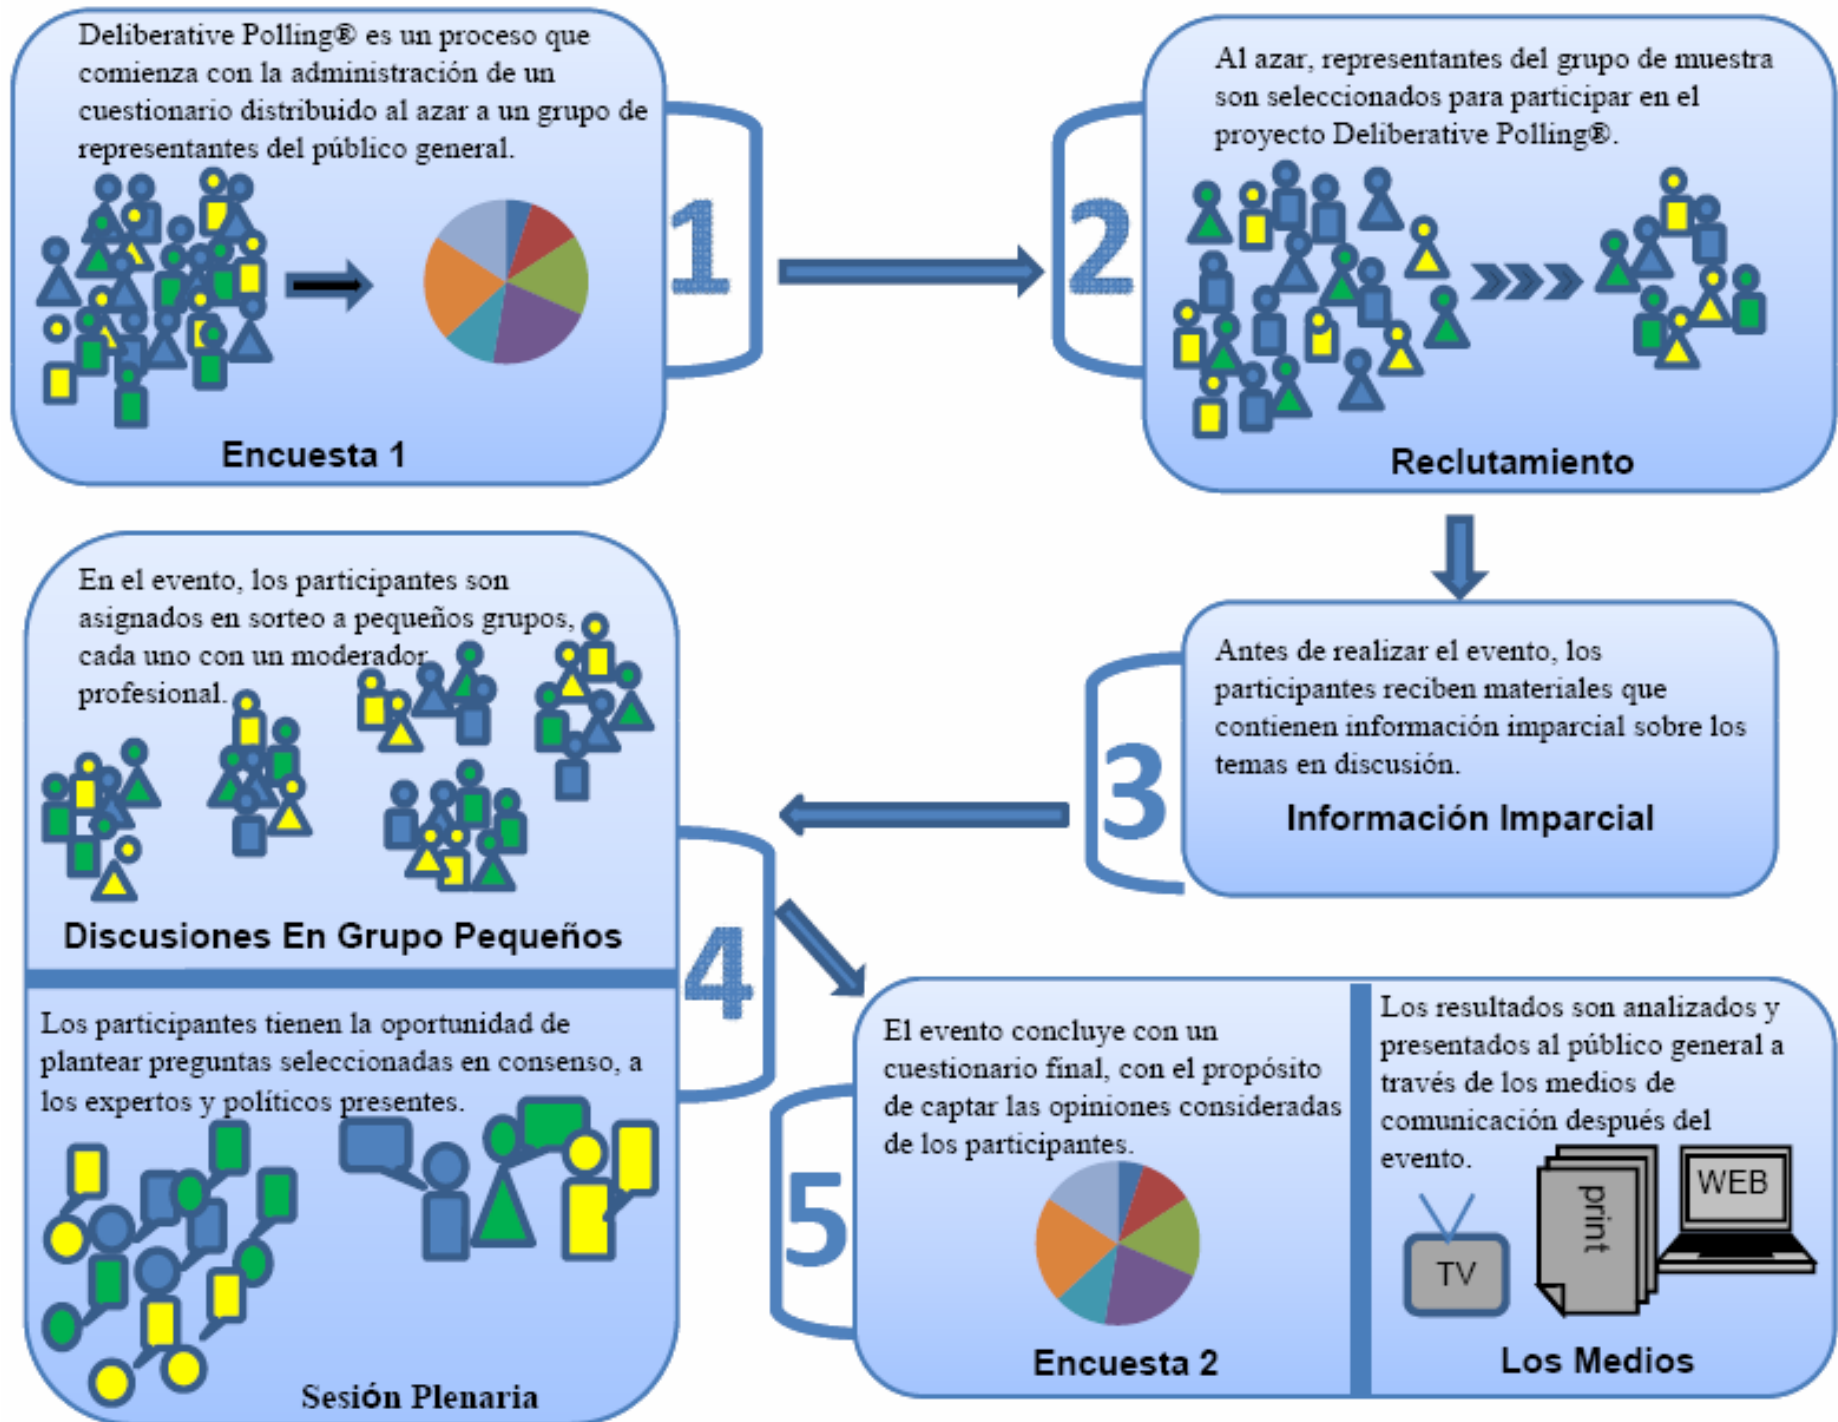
Deliberative Polling® es un proceso que comienza con la administración de un cuestionario distribuido al azar a un grupo de representantes del público general.

Encuesta 1

1

2

Al azar, representantes del grupo de muestra son seleccionados para participar en el proyecto Deliberative Polling®.

Reclutamiento

Antes de realizar el evento, los participantes reciben materiales que contienen información imparcial sobre los temas en discusión.

Información Imparcial

3

En el evento, los participantes son asignados en sorteo a pequeños grupos, cada uno con un moderador profesional.

Discusiones En Grupo Pequeños

4

Los participantes tienen la oportunidad de plantear preguntas seleccionadas en consenso, a los expertos y políticos presentes.

Sesión Plenaria

5

El evento concluye con un cuestionario final, con el propósito de captar las opiniones consideradas de los participantes.

Encuesta 2

Los resultados son analizados y presentados al público general a través de los medios de comunicación después del evento.

TV

print

WEB

Los Medios